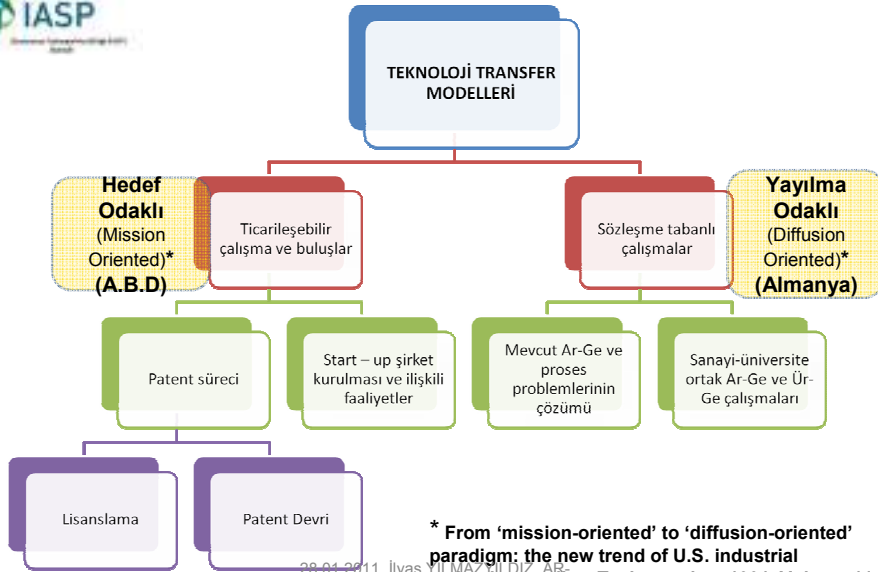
IASP

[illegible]

TEKNOLOJİ TRANSFER MODELLERİ

Hedef Odaklı (Mission Oriented)* (A.B.D)

Ticarileşebilir çalışma ve buluşlar

Sözleşme tabanlı çalışmalar

Yayılma Odaklı (Diffusion Oriented)* (Almanya)

Patent süreci

Start – up şirket kurulması ve ilişkili faaliyetler

Mevcut Ar-Ge ve proses problemlerinin çözümü

Sanayi-üniversite ortak Ar-Ge ve Ür-Ge çalışmaları

Lisanslama

Patent Devri

* From 'mission-oriented' to 'diffusion-oriented' paradigm: the new trend of U.S. industrial

28.01.2011 İlyas YILMAZ YILDIZ, AR-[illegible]